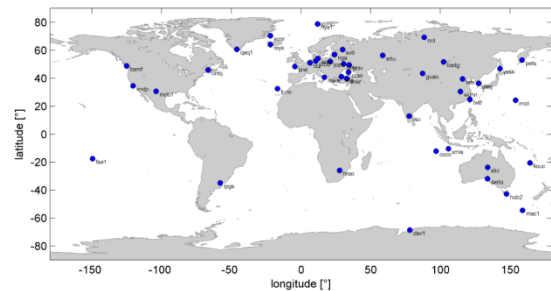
80
60
40
20
0
-20
-40
-60
-80
latitude [°]
-150
-100
-50
0
50
100
150
longitude [°]
nyal
qaq1
kir0
reyk
tro1
bamf
drao
mdo1
nlib
unb
chb
funo
ebre
sfer
wtzr
lama
nico
zwe
arte
bor1
mdvj
glsv
ankr
crao
tehn
artu
nril
badg
guao
kit3
urum
lhas
shao
wuhn
usud
yssk
petp
mal
cocc
mrua
alic
pert
karr
hob2
mac1
davi
noum
faa1
lpgs
hrao
kouc
iisc